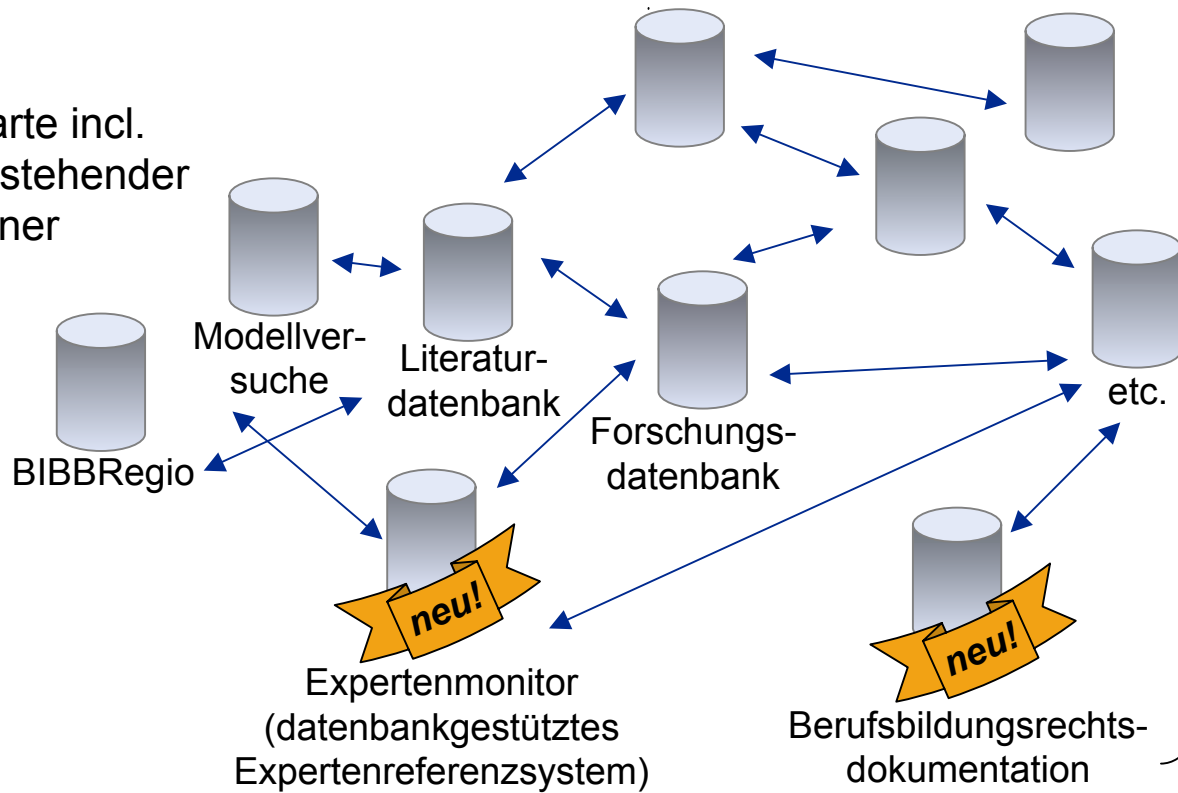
arte incl.
stehender
ner

Modellversuche

Literaturdatenbank

BIBBRegio

Forschungsdatenbank

etc.

neu!

Expertenmonitor (datenbankgestütztes Expertenreferenzsystem)

neu!

Berufsbildungsrechtsdokumentation